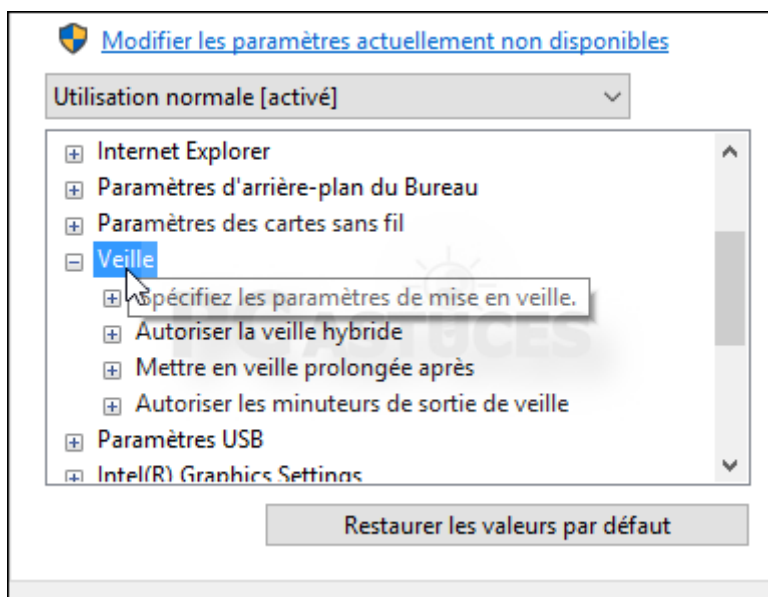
Modifier les paramètres actuellement non disponibles

Utilisation normale [activé]

Internet Explorer
Paramètres d'arrière-plan du Bureau
Paramètres des cartes sans fil
Veille
Spécifiez les paramètres de mise en veille.
Autoriser la veille hybride
Mettre en veille prolongée après
Autoriser les minuteurs de sortie de veille
Paramètres USB
Intel(R) Graphics Settings

Restaurer les valeurs par défaut